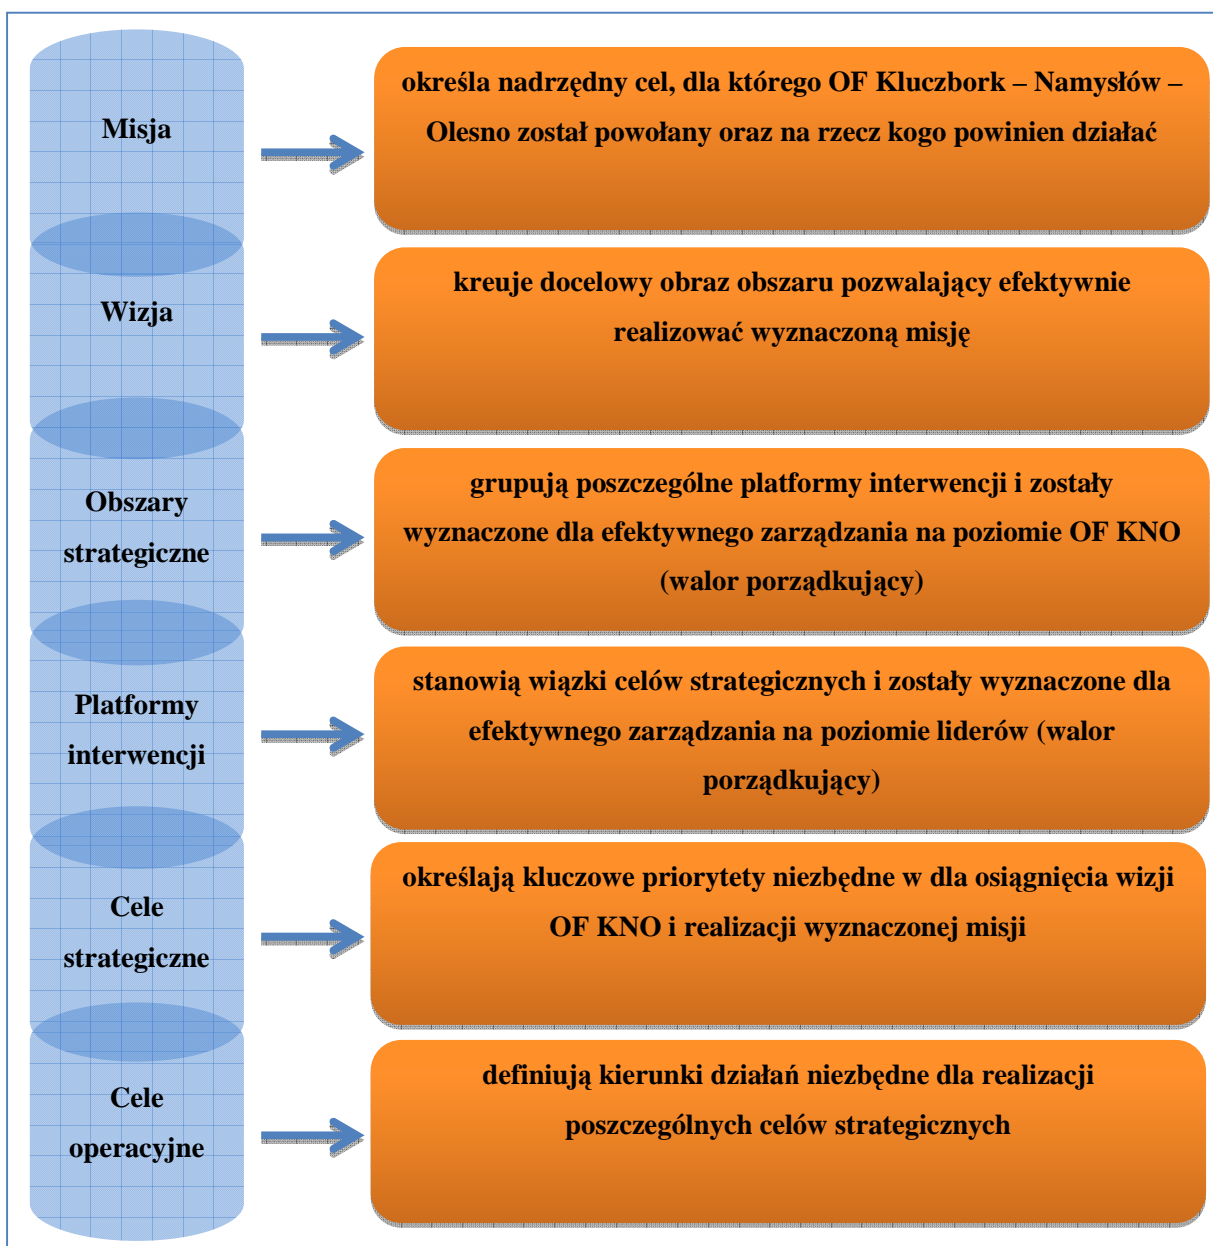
Misja

określa nadrzędny cel, dla którego OF Kluczbork – Namysłów – Olesno został powołany oraz na rzecz kogo powinien działać

Wizja

kreuje docelowy obraz obszaru pozwalający efektywnie realizować wyznaczoną misję

Obszary strategiczne

grupują poszczególne platformy interwencji i zostały wyznaczone dla efektywnego zarządzania na poziomie OF KNO (walor porządkujący)

Platformy interwencji

stanowią wiązki celów strategicznych i zostały wyznaczone dla efektywnego zarządzania na poziomie liderów (walor porządkujący)

Cele strategiczne

określają kluczowe priorytety niezbędne w dla osiągnięcia wizji OF KNO i realizacji wyznaczonej misji

Cele operacyjne

definiują kierunki działań niezbędne dla realizacji poszczególnych celów strategicznych